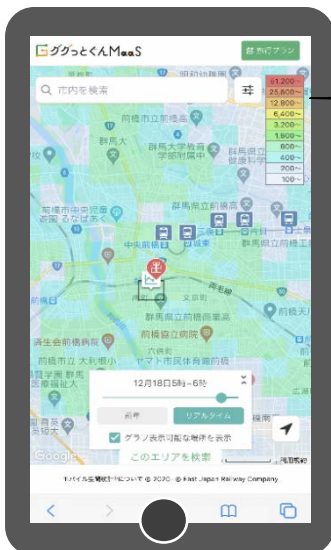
グングっとぐんMaaS

旅行プラン

市内を検索

51,200~
25,600~
12,800~
6,400~
3,200~
1,600~
800~
400~
200~
100~

前橋市立桃井
群馬大学教育
群馬大
群馬県立前橋
前橋市中央
前橋なぎ
中央前橋
大手町
文京町
前橋赤十字
前橋協立病院
前橋市立大利根小
ヤマト市民体育館前橋
前橋天

12月18日5時~6時

前年
リアルタイム

グラフ表示可能な地域を表示

このエリアを検索

Google

モバイル空間統計について © 2020 East Japan Railway Company